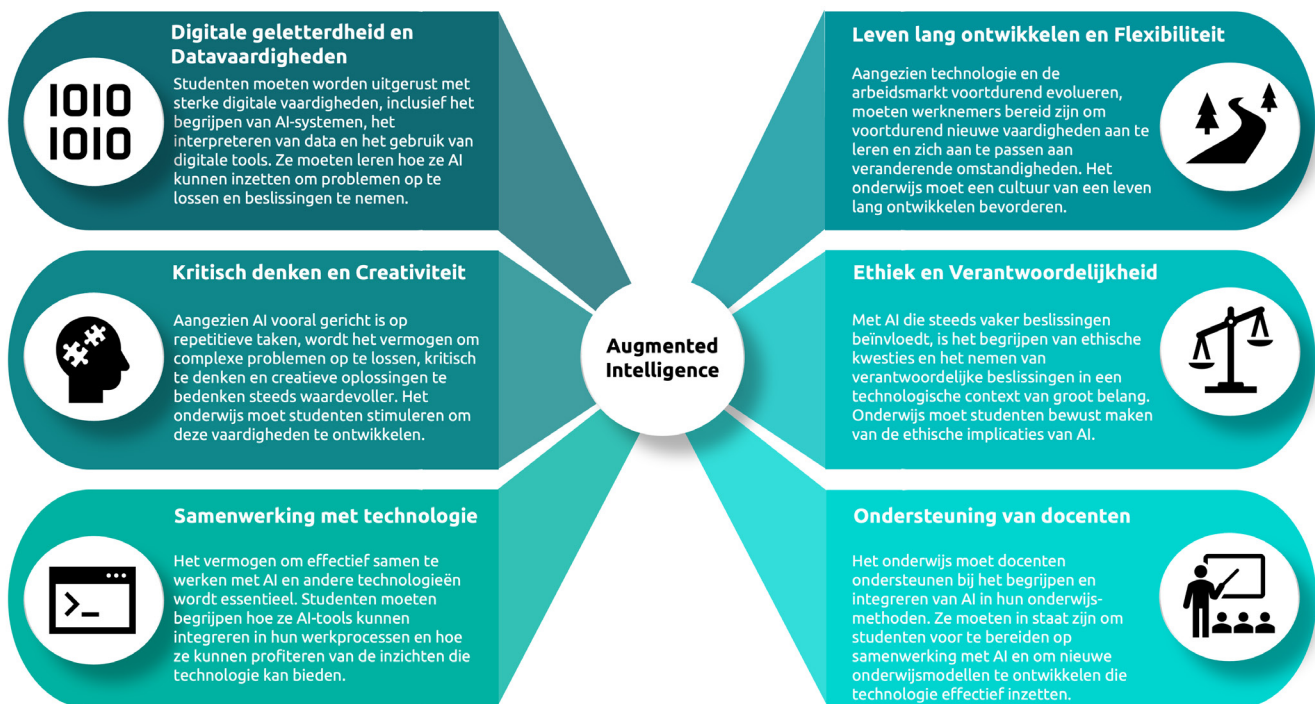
Digitale geletterdheid en Datavaardigheden

1010
1010

Studenten moeten worden uitgerust met sterke digitale vaardigheden, inclusief het begrijpen van AI-systemen, het interpreteren van data en het gebruik van digitale tools. Ze moeten leren hoe ze AI kunnen inzetten om problemen op te lossen en beslissingen te nemen.

Leven lang ontwikkelen en Flexibiliteit

Aangezien technologie en de arbeidsmarkt voortdurend evolueren, moeten werknemers bereid zijn om voortdurend nieuwe vaardigheden aan te leren en zich aan te passen aan veranderende omstandigheden. Het onderwijs moet een cultuur van een leven lang ontwikkelen bevorderen.

Kritisch denken en Creativiteit

Aangezien AI vooral gericht is op repetitieve taken, wordt het vermogen om complexe problemen op te lossen, kritisch te denken en creatieve oplossingen te bedenken steeds waardevoller. Het onderwijs moet studenten stimuleren om deze vaardigheden te ontwikkelen.

Augmented Intelligence

Ethiek en Verantwoordelijkheid

Met AI die steeds vaker beslissingen beïnvloedt, is het begrijpen van ethische kwesties en het nemen van verantwoordelijke beslissingen in een technologische context van groot belang. Onderwijs moet studenten bewust maken van de ethische implicaties van AI.

Samenwerking met technologie

Het vermogen om effectief samen te werken met AI en andere technologieën wordt essentieel. Studenten moeten begrijpen hoe ze AI-tools kunnen integreren in hun werkprocessen en hoe ze kunnen profiteren van de inzichten die technologie kan bieden.

Ondersteuning van docenten

Het onderwijs moet docenten ondersteunen bij het begrijpen en integreren van AI in hun onderwijsmethoden. Ze moeten in staat zijn om studenten voor te bereiden op samenwerking met AI en om nieuwe onderwijsmodellen te ontwikkelen die technologie effectief inzetten.